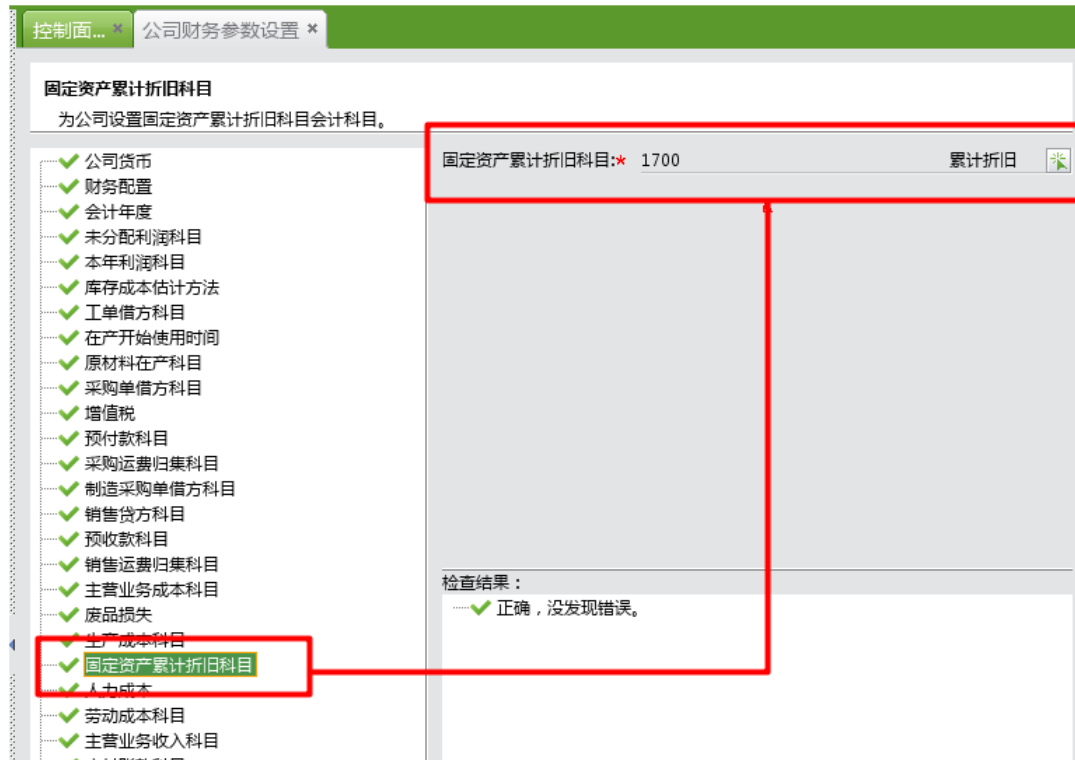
控制面... ×
公司财务参数设置 ×

固定资产累计折旧科目
为公司设置固定资产累计折旧科目会计科目。

公司货币
财务配置
会计年度
未分配利润科目
本年利润科目
库存成本估计方法
工单借方科目
在产开始使用时间
原材料在产科目
采购单借方科目
增值税
预付款科目
采购运费归集科目
制造采购单借方科目
销售贷方科目
预收款科目
销售运费归集科目
主营业务成本科目
废品损失
生产成本科目
固定资产累计折旧科目
人力成本
劳动成本科目
主营业务收入科目

固定资产累计折旧科目:* 1700 累计折旧

检查结果：
正确，没发现错误。